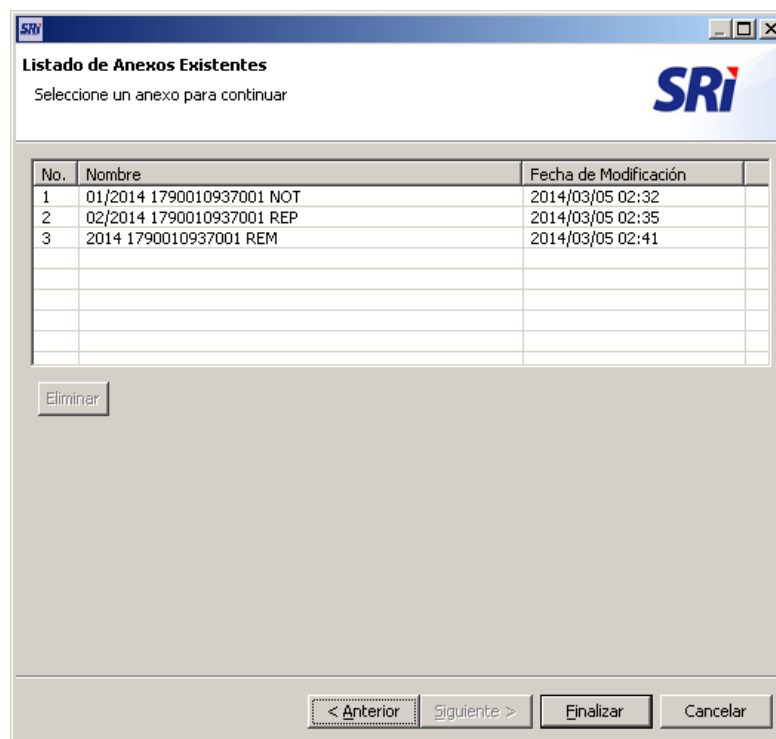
SRi

Listado de Anexos Existentes

Seleccione un anexo para continuar

SRi

| No. | Nombre | Fecha de Modificación |
|---|---|---|
| 1 | 01/2014 1790010937001 NOT | 2014/03/05 02:32 |
| 2 | 02/2014 1790010937001 REP | 2014/03/05 02:35 |
| 3 | 2014 1790010937001 REM | 2014/03/05 02:41 |

Eliminar

< Anterior   Siguiente >   Finalizar   Cancelar